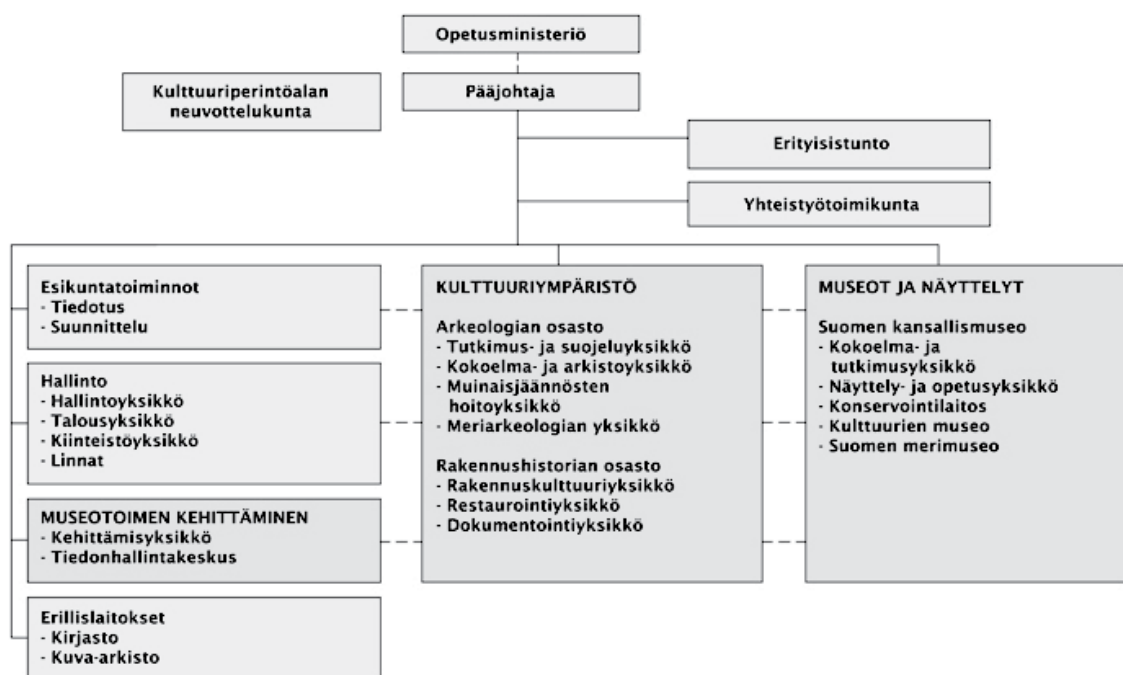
Opetusministeriö

Kulttuuriperintöalan neuvottelukunta

Pääjohtaja

Erityisistunto

Yhteistyötoimikunta

Esikuntatoiminnot
- Tiedotus
- Suunnittelu

Hallinto
- Hallintoyksikkö
- Talousyksikkö
- Kiinteistöyksikkö
- Linnat

MUSEOTOIMEN KEHITTÄMINEN
- Kehittämisyksikkö
- Tiedonhallintakeskus

Erillislaitokset
- Kirjasto
- Kuva-arkisto

KULTTUURIYMPÄRISTÖ

Arkeologian osasto
- Tutkimus- ja suojeluyksikkö
- Kokoelma- ja arkistoyksikkö
- Muinaisjäännösten hoitoyksikkö
- Meriarkeologian yksikkö

Rakennushistorian osasto
- Rakennuskulttuuriyksikkö
- Restaurointiyksikkö
- Dokumentointiyksikkö

MUSEOT JA NÄYTTELYT

Suomen kansallismuseo
- Kokoelma- ja tutkimusyksikkö
- Näyttely- ja opetusyksikkö
- Konservointilaitos
- Kulttuurien museo
- Suomen merimuseo